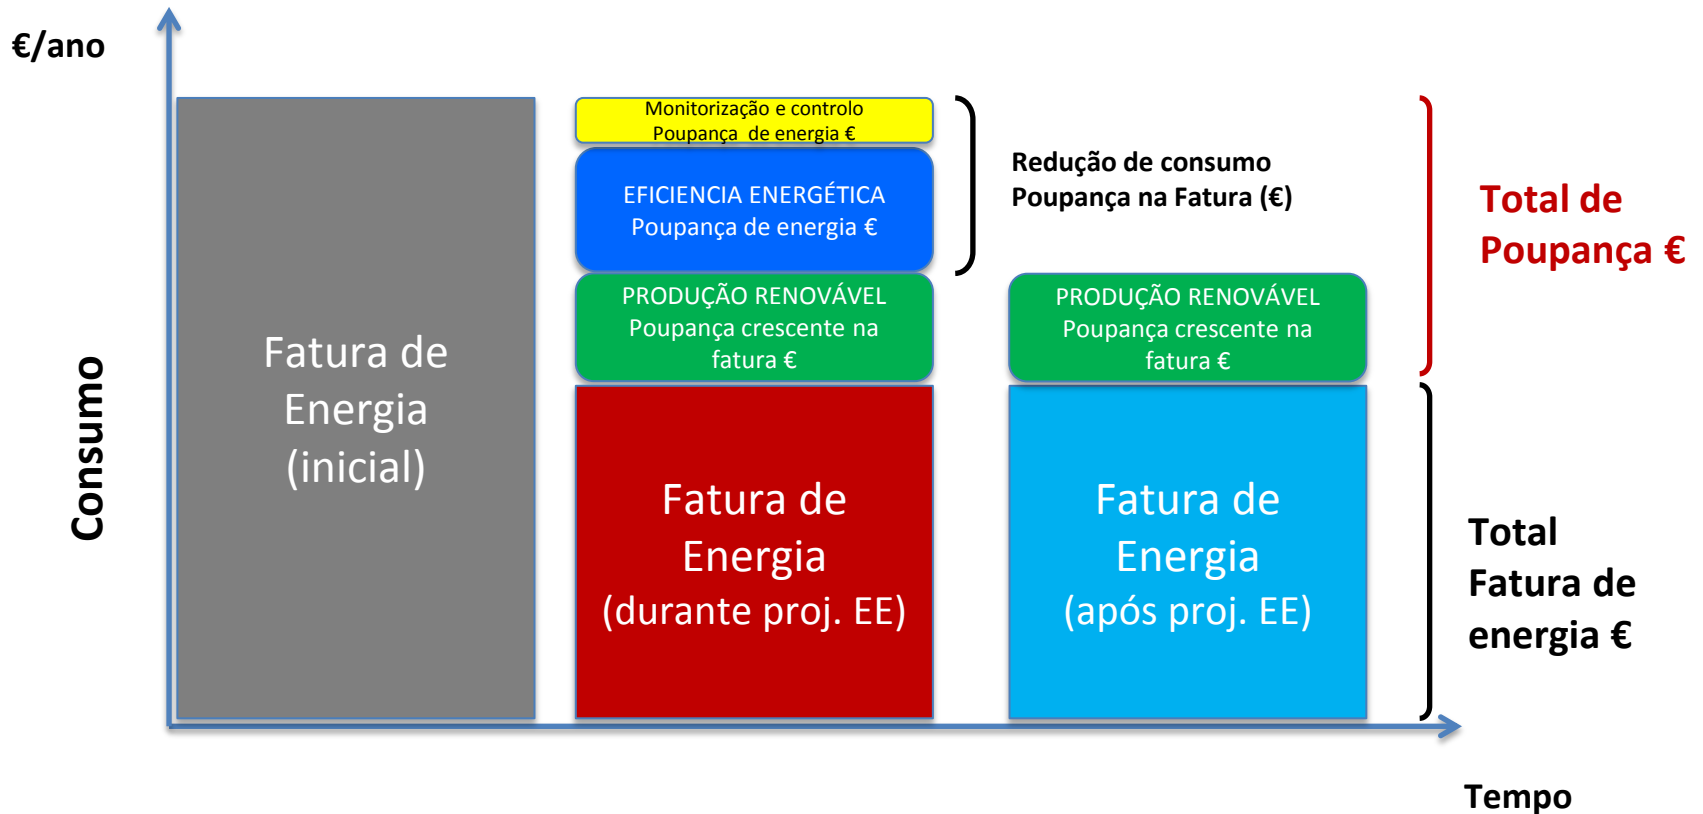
€/ano

Consumo

Fatura de Energia (inicial)

Monitorização e controlo
Poupança de energia €

EFICIENCIA ENERGÉTICA
Poupança de energia €

PRODUÇÃO RENOVÁVEL
Poupança crescente na fatura €

Fatura de Energia (durante proj. EE)

Redução de consumo
Poupança na Fatura (€)

PRODUÇÃO RENOVÁVEL
Poupança crescente na fatura €

Fatura de Energia (após proj. EE)

Total de Poupança €

Total Fatura de energia €

Tempo